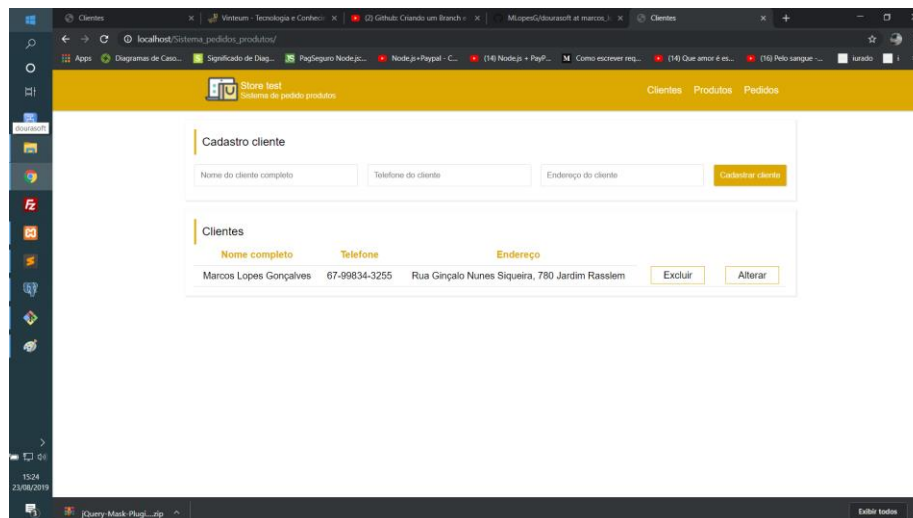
Clientes × | Vinteum - Tecnologia e Conheci × | (2) Github: Criando um Branch e × | MLopesG/dourasoft at marcos_l × | Clientes × +

localhost/Sistema_pedidos_produtos/

Apps Diagramas de Caso... Significado de Diag... PagSeguro Node.js:... Node.js+Paypal - C... (14) Node.js + PayP... Como escrever req... (14) Que amor é es... (16) Pelo sangue -... iurado

dourasoft

Store test
Sistema de pedido produtos

Clientes Produtos Pedidos

Cadastro cliente

Nome do cliente completo

Telefone do cliente

Endereço do cliente

Cadastrar cliente

Clientes

| Nome completo | Telefone | Endereço | | |
|---|---|---|---|---|
| Marcos Lopes Gonçalves | 67-99834-3255 | Rua Ginçalo Nunes Siqueira, 780 Jardim Rasslem | Excluir | Alterar |

15:24
23/08/2019

jQuery-Mask-Plugi....zip ^

Exibir todos